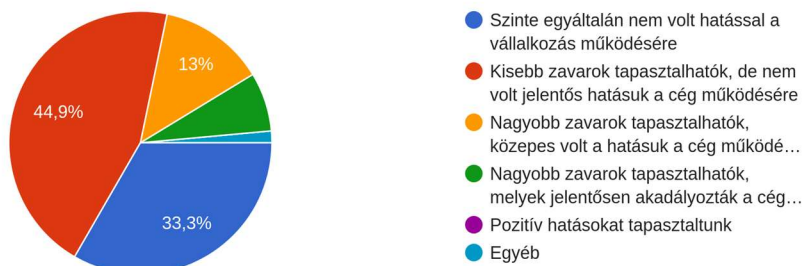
13%

44,9%

33,3%

Szinte egyáltalán nem volt hatással a vállalkozás működésére

Kisebb zavarok tapasztalhatók, de nem volt jelentős hatásuk a cég működésére

Nagyobb zavarok tapasztalhatók, közepes volt a hatásuk a cég működé…

Nagyobb zavarok tapasztalhatók, melyek jelentősen akadályozták a cég…

Pozitív hatásokat tapasztaltunk

Egyéb